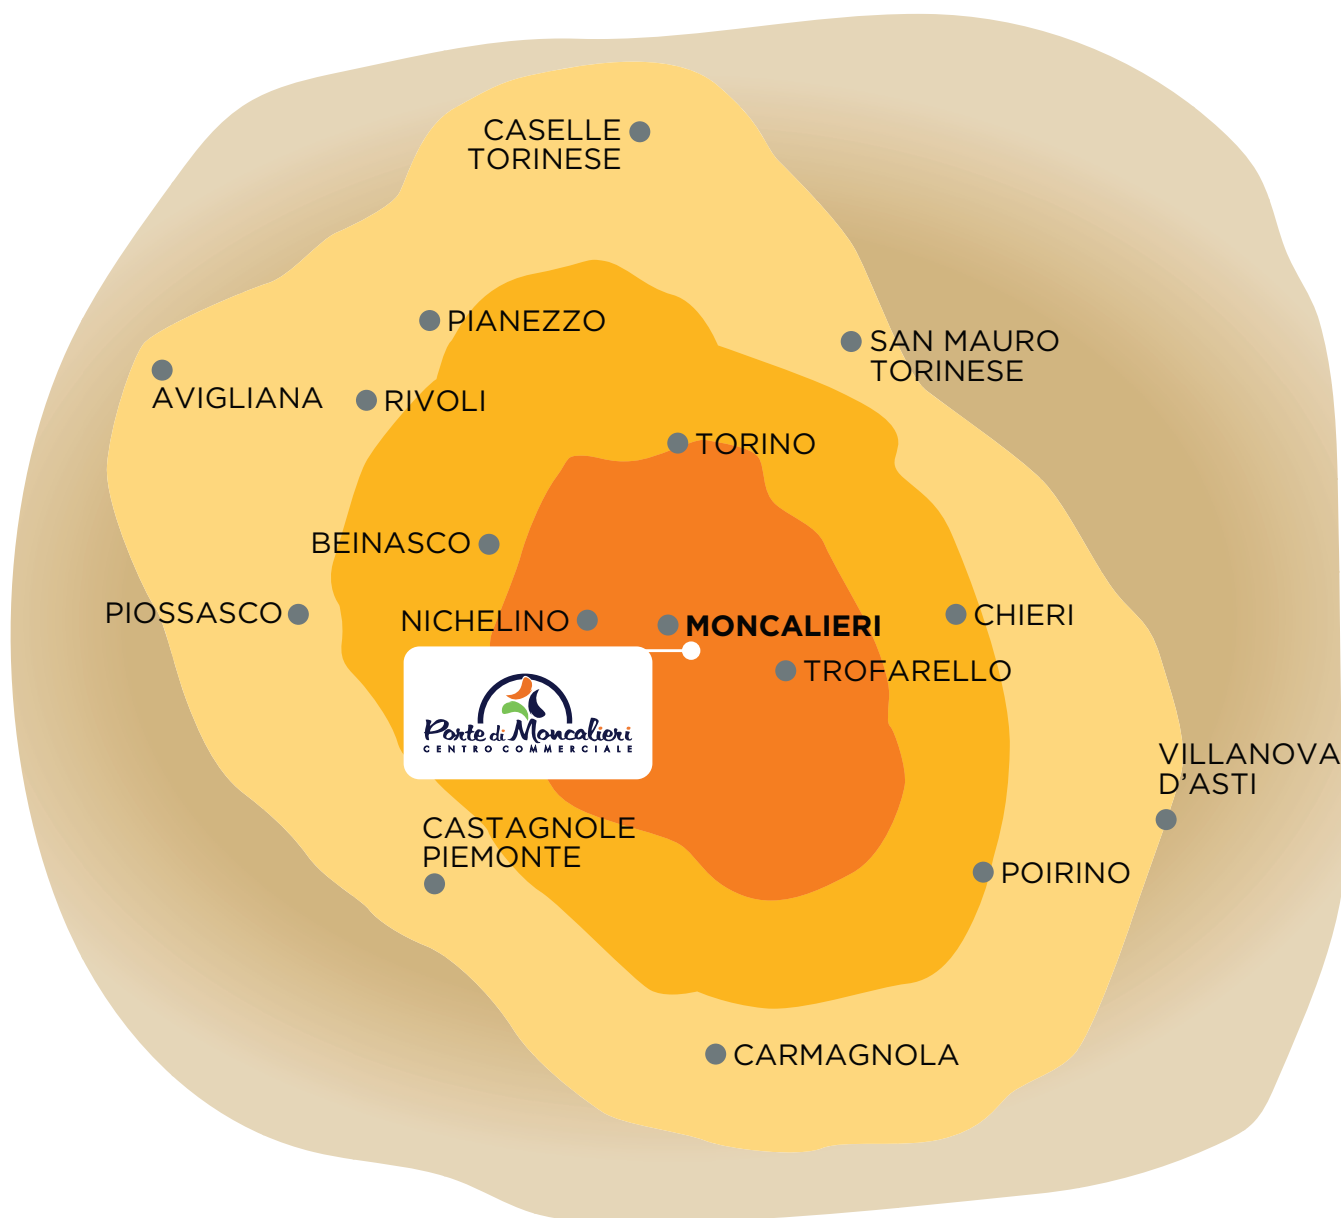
CASELLE TORINESE

PIANEZZO

SAN MAURO TORINESE

AVIGLIANA

RIVOLI

TORINO

BEINASCO

PIOSSASCO

NICHELINO

MONCALIERI

CHIERI

TROFARELLO

Porte di Moncalieri
CENTRO COMMERCIALE

VILLANOVA D'ASTI

CASTAGNOLE PIEMONTE

POIRINO

CARMAGNOLA